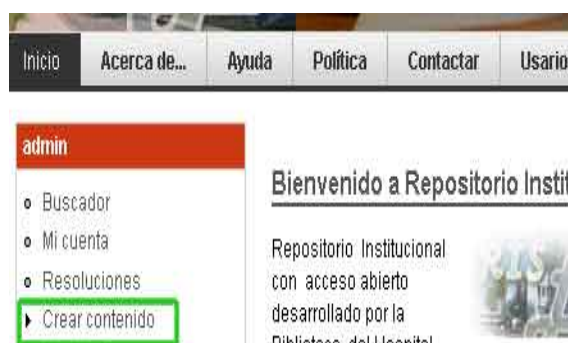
Inicio Acerca de... Ayuda Política Contactar Usario

admin

Buscador
Mi cuenta
Resoluciones
Crear contenido

Bienvenido a Repositorio Instit

Repositorio Institucional con acceso abierto desarrollado por la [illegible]